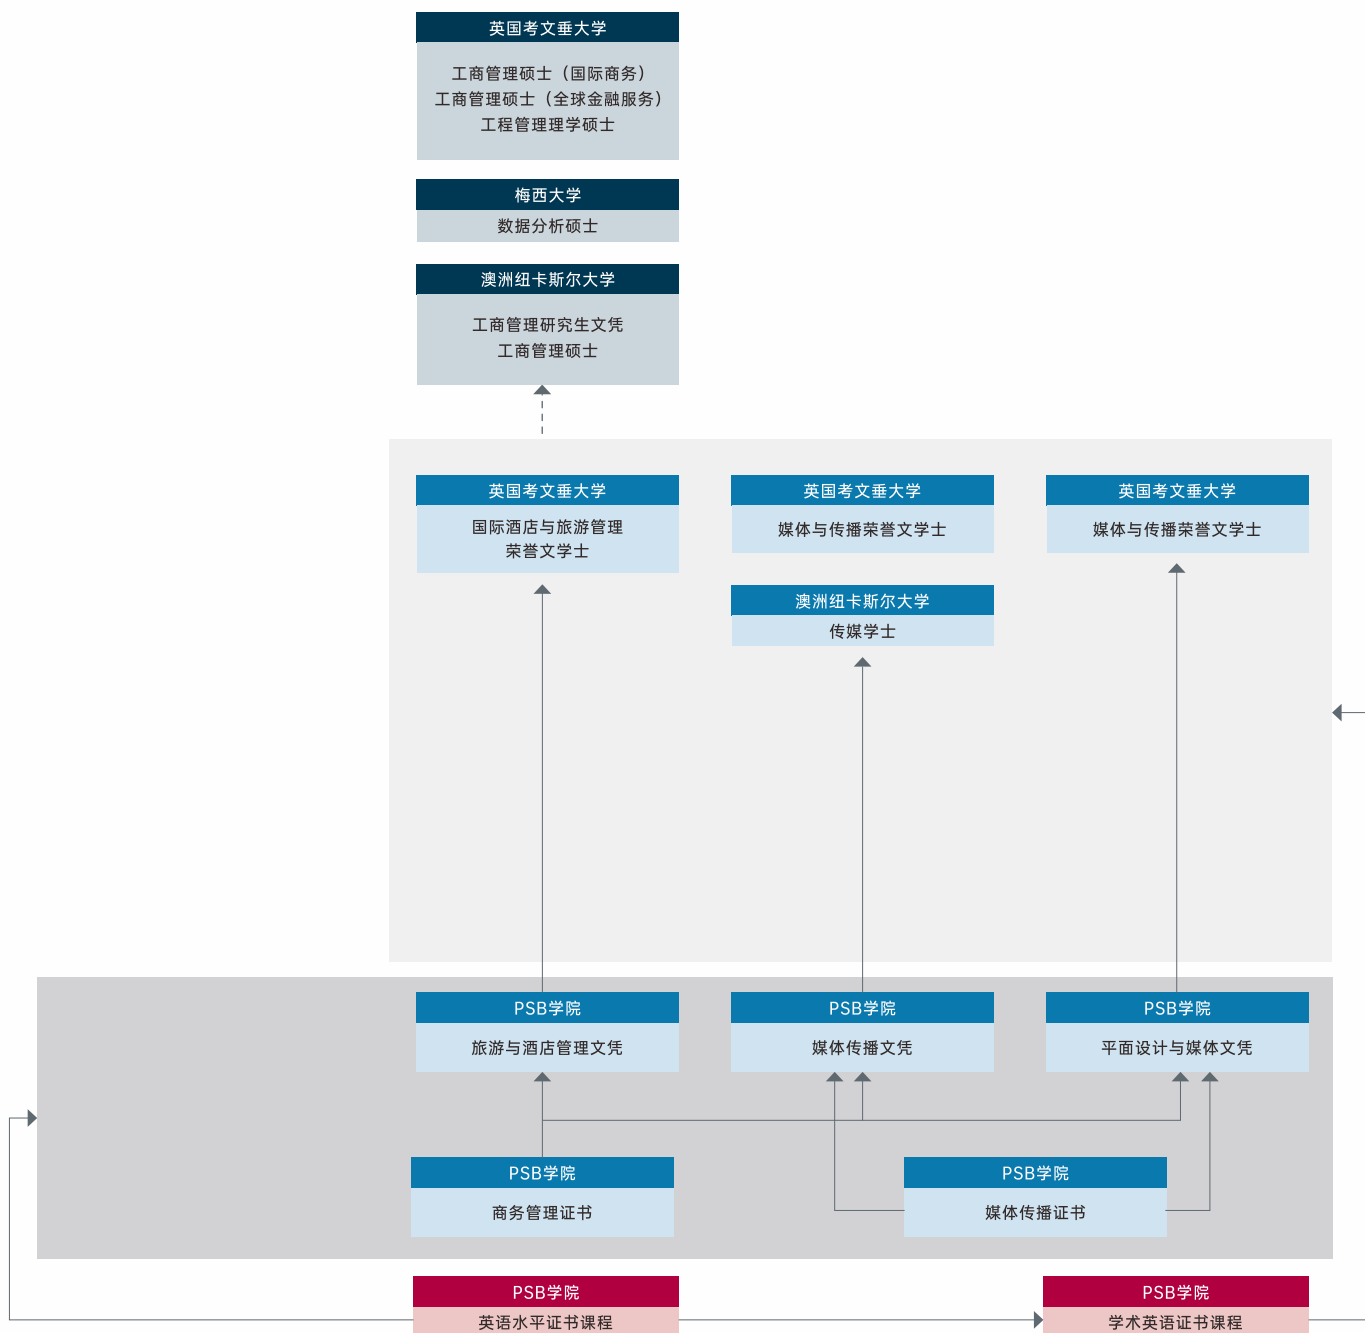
英国考文垂大学
工商管理硕士（国际商务）
工商管理硕士（全球金融服务）
工程管理理学硕士

梅西大学
数据分析硕士

澳洲纽卡斯尔大学
工商管理研究生文凭
工商管理硕士

英国考文垂大学
国际酒店与旅游管理荣誉文学士

英国考文垂大学
媒体与传播荣誉文学士

英国考文垂大学
媒体与传播荣誉文学士

澳洲纽卡斯尔大学
传媒学士

PSB学院
旅游与酒店管理文凭

PSB学院
媒体传播文凭

PSB学院
平面设计与媒体文凭

PSB学院
商务管理证书

PSB学院
媒体传播证书

PSB学院
英语水平证书课程

PSB学院
学术英语证书课程